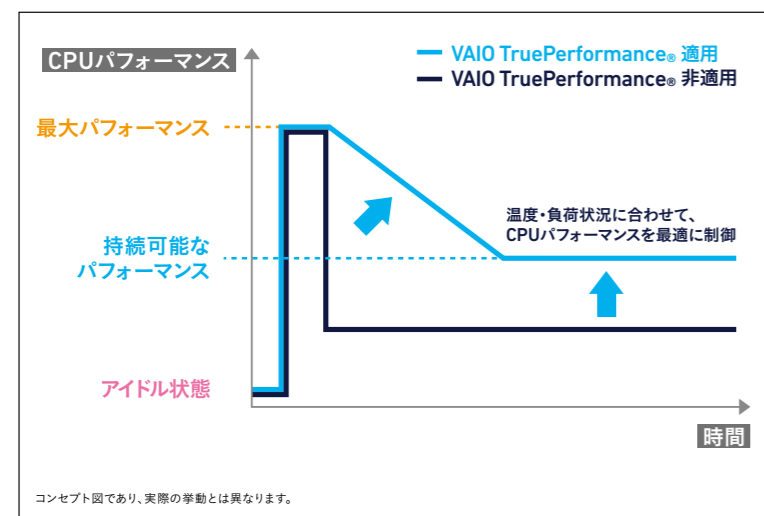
CPUパフォーマンス

VAIO TruePerformance® 適用
VAIO TruePerformance® 非適用

最大パフォーマンス

持続可能な
パフォーマンス

温度・負荷状況に合わせて、
CPUパフォーマンスを最適に制御

アイドル状態

時間

コンセプト図であり、実際の挙動とは異なります。